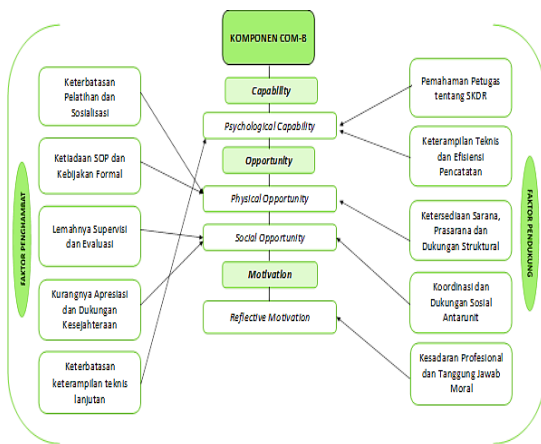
KOMPONEN COM-B

FAKTOR PENGHAMBAT

Keterbatasan Pelatihan dan Sosialisasi

Ketiadaan SOP dan Kebijakan Formal

Lemahnya Supervisi dan Evaluasi

Kurangnya Apresiasi dan Dukungan Kesejahteraan

Keterbatasan keterampilan teknis lanjutan

Capability

Psychological Capability

Opportunity

Physical Opportunity

Social Opportunity

Motivation

Reflective Motivation

FAKTOR PENDUKUNG

Pemahaman Petugas tentang SKDR

Keterampilan Teknis dan Efisiensi Pencatatan

Ketersediaan Sarana, Prasarana dan Dukungan Struktural

Koordinasi dan Dukungan Sosial Antarunit

Kesadaran Profesional dan Tanggung Jawab Moral